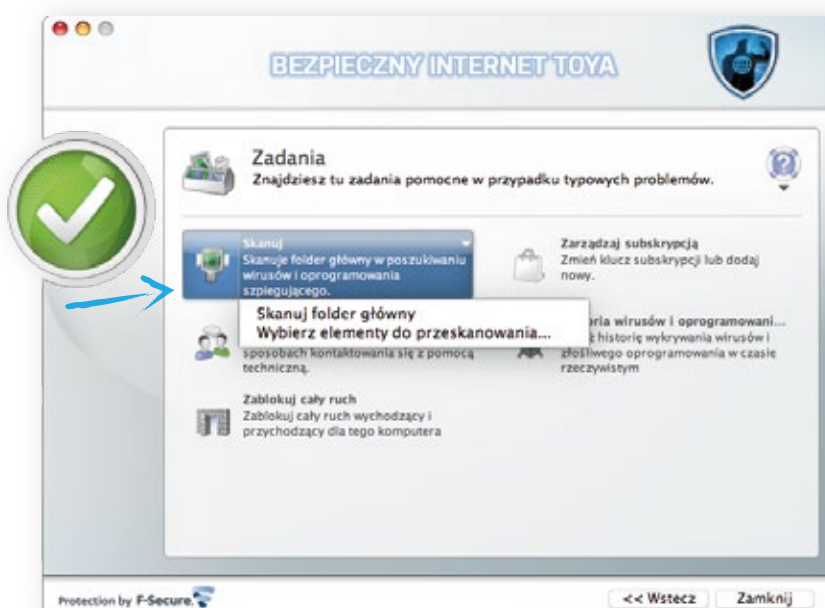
BEZPIECZNY INTERNET TOYA

Zadania
Znajdziesz tu zadania pomocne w przypadku typowych problemów.

Skanuj
Skanuje folder główny w poszukiwaniu wirusów i oprogramowania szpiegującego.

Skanuj folder główny
Wybierz elementy do przeskanowania...

Zarządzaj subskrypcją
Zmień klucz subskrypcji lub dodaj nowy.

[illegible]ria wirusów i oprogramowani...
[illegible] historię wykrywania wirusów i złośliwego oprogramowania w czasie rzeczywistym

sposobach kontaktowania się z pomocą techniczną.

Zablokuj cały ruch
Zablokuj cały ruch wychodzący i przychodzący dla tego komputera

Protection by F-Secure.

<< Wstecz
Zamknij